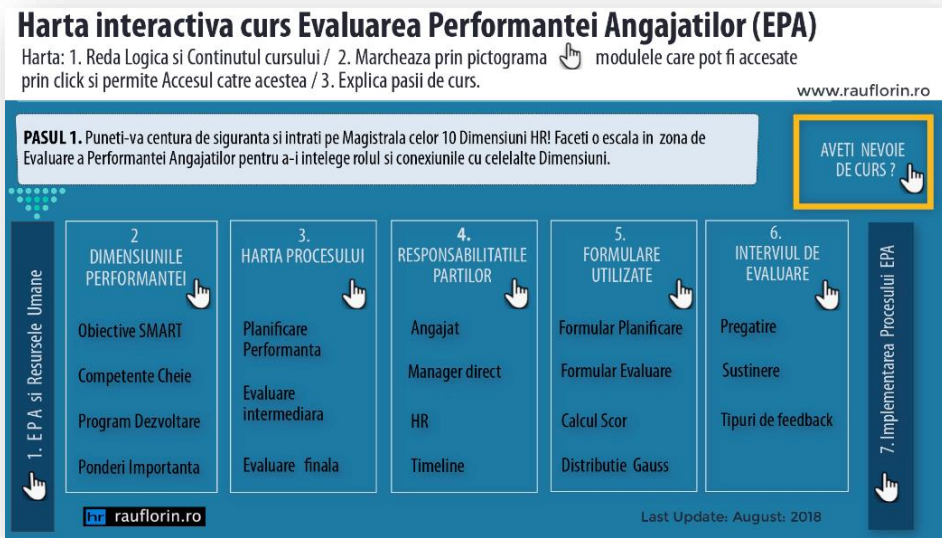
Harta interactiva curs Evaluarea Performantei Angajatilor (EPA)

Harta: 1. Reda Logica si Continutul cursului / 2. Marcheaza prin pictograma modulele care pot fi accesate prin click si permite Accesul catre acestea / 3. Explica pasii de curs.

www.rauflorin.ro

PASUL 1. Puneti-va centura de siguranta si intrati pe Magistrala celor 10 Dimensiuni HR! Faceti o escala in zona de Evaluare a Performantei Angajatilor pentru a-i intelege rolul si conexiunile cu celelalte Dimensiuni.

AVETI NEVOIE DE CURS ?

1. E P A si Resursele Umane

2. DIMENSIUNILE PERFORMANTEI

Obiective SMART

Competente Cheie

Program Dezvoltare

Ponderi Importanta

3. HARTA PROCESULUI

Planificare Performanta

Evaluare intermediara

Evaluare finala

4. RESPONSABILITATILE PARTILOR

Angajat

Manager direct

HR

Timeline

5. FORMULARE UTILIZATE

Formular Planificare

Formular Evaluare

Calcul Scor

Distributie Gauss

6. INTERVIUL DE EVALUARE

Pregatire

Sustinere

Tipuri de feedback

7. Implementarea Procesului EPA

hr rauflorin.ro

Last Update: August: 2018